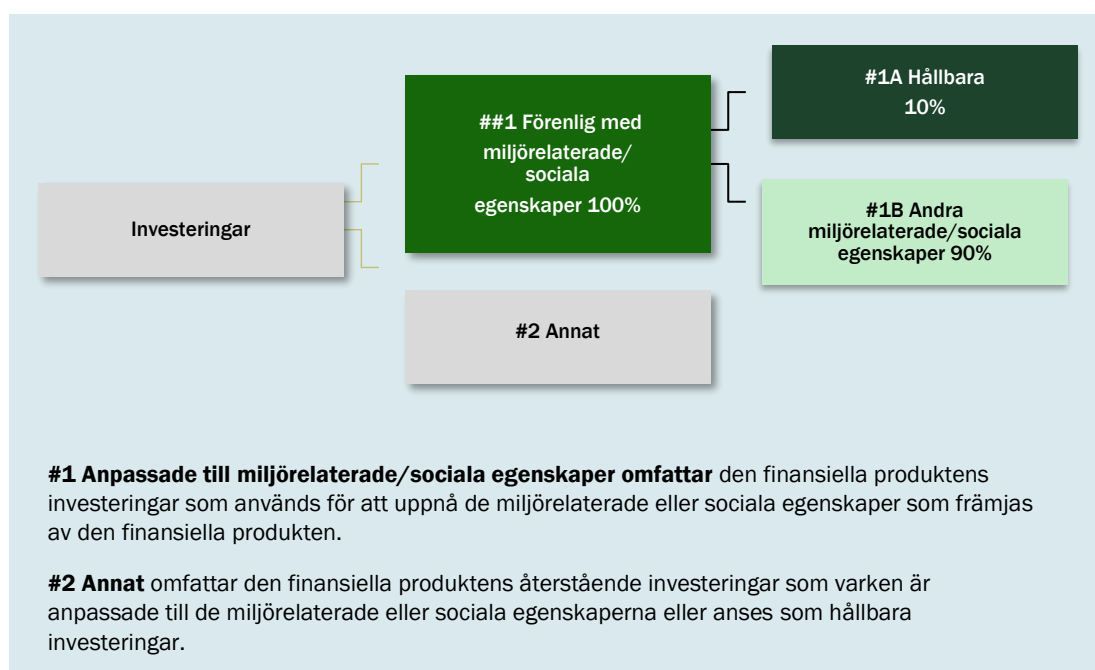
Investeringar

##1 Förenlig med miljörelaterade/ sociala egenskaper 100%

#1A Hållbara 10%

#1B Andra miljörelaterade/sociala egenskaper 90%

#2 Annat

**#1 Anpassade till miljörelaterade/sociala egenskaper omfattar** den finansiella produktens investeringar som används för att uppnå de miljörelaterade eller sociala egenskaper som främjas av den finansiella produkten.

**#2 Annat** omfattar den finansiella produktens återstående investeringar som varken är anpassade till de miljörelaterade eller sociala egenskaperna eller anses som hållbara investeringar.